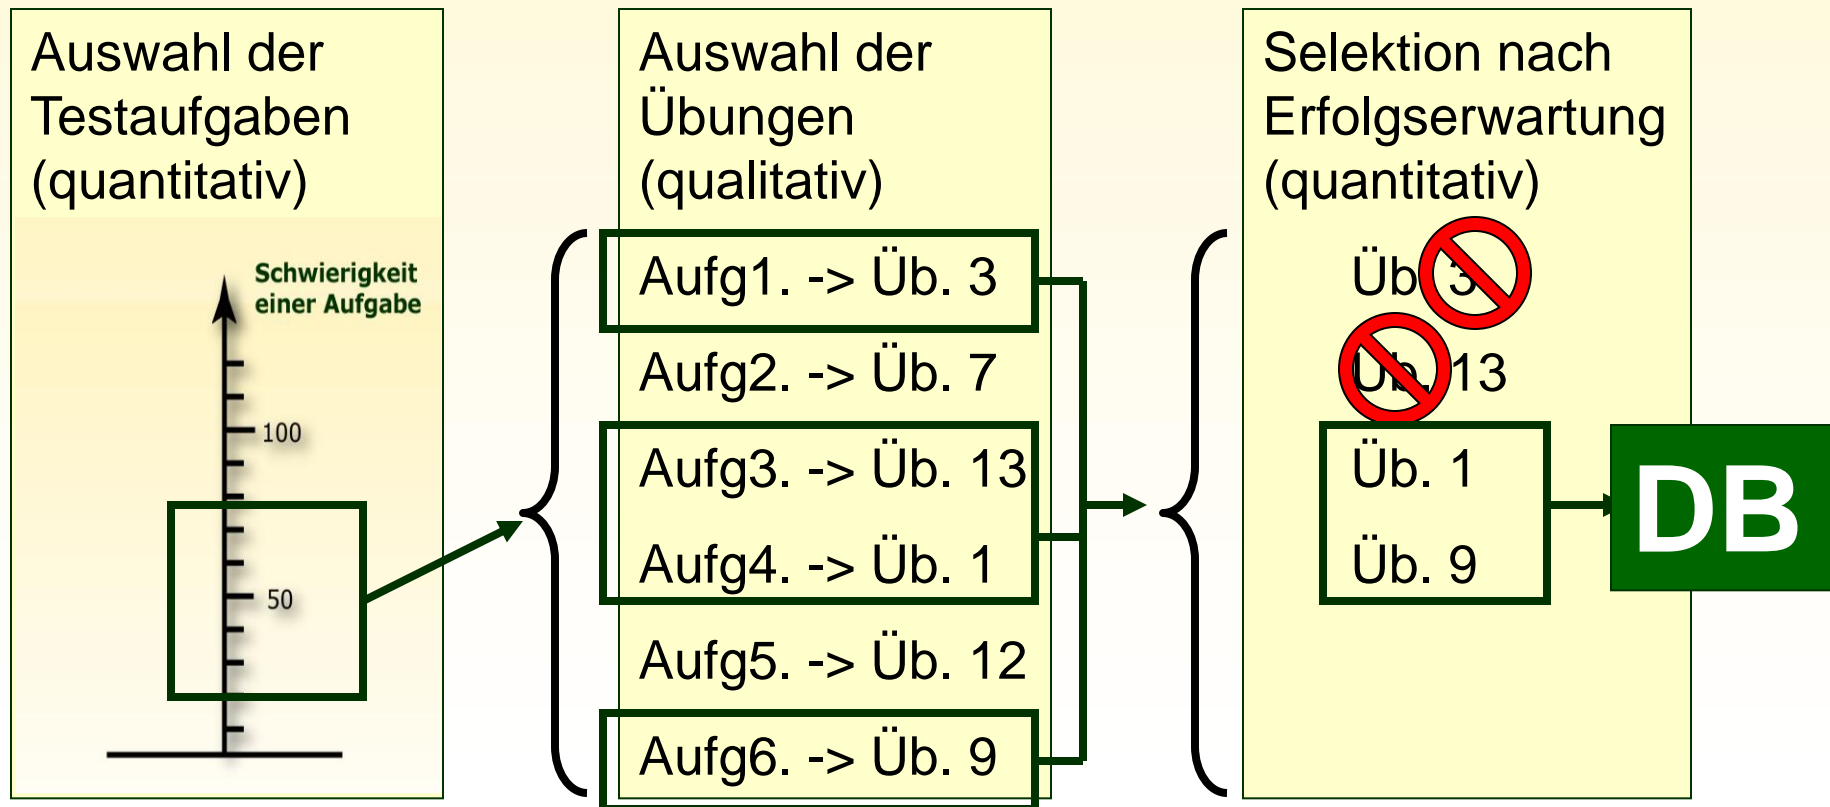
Auswahl der Testaufgaben (quantitativ)

Schwierigkeit einer Aufgabe

100

50

Auswahl der Übungen (qualitativ)

Aufg1. -> Üb. 3

Aufg2. -> Üb. 7

Aufg3. -> Üb. 13

Aufg4. -> Üb. 1

Aufg5. -> Üb. 12

Aufg6. -> Üb. 9

Selektion nach Erfolgserwartung (quantitativ)

Üb. 3

Üb. 13

Üb. 1

Üb. 9

DB